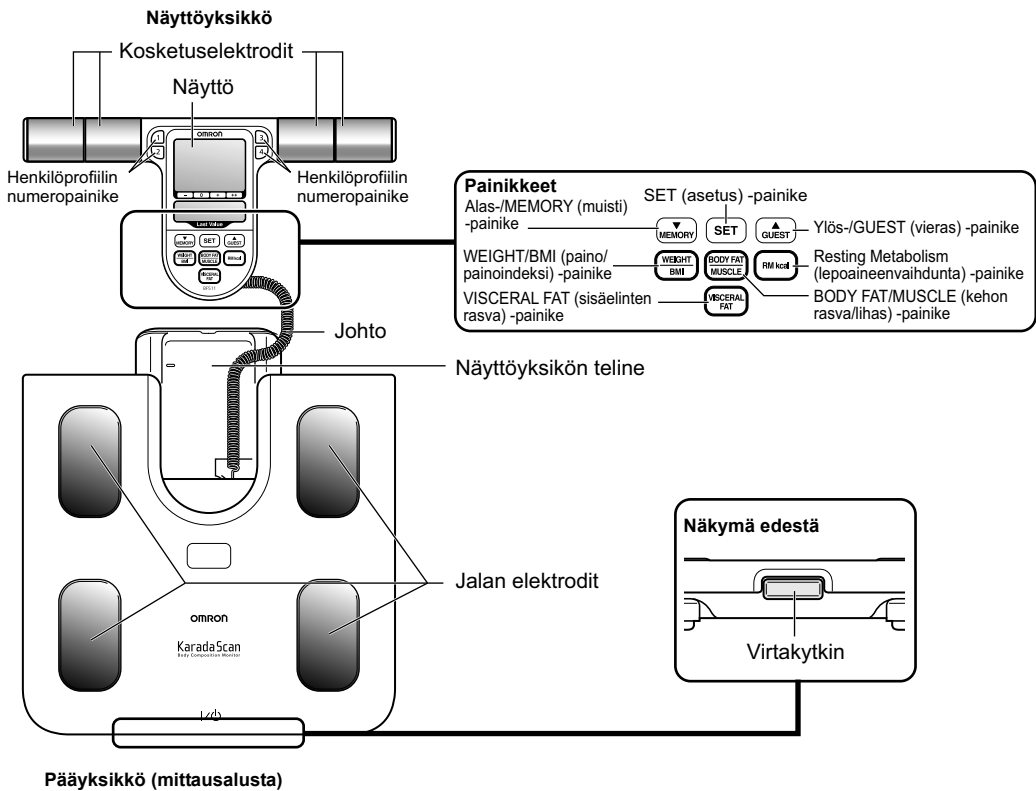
Näyttöyksikkö

Kosketuselektrodit

Näyttö

OMRON

1

2

3

4

Henkilöprofiilin numeropainike

Henkilöprofiilin numeropainike

Last Value

MEMORY

SET

GUEST

WEIGHT BMI

BODY FAT MUSCLE

RM kcal

VISCERAL FAT

Painikkeet

SET (asetus) -painike

Alas-/MEMORY (muisti) -painike

MEMORY

SET

GUEST

Ylös-/GUEST (vieras) -painike

WEIGHT/BMI (paino/ painoindeksi) -painike

WEIGHT BMI

BODY FAT MUSCLE

RM kcal

Resting Metabolism (lepoaineenvaihdunta) -painike

VISCERAL FAT (sisäelinten rasva) -painike

VISCERAL FAT

BODY FAT/MUSCLE (kehon rasva/lihas) -painike

Johto

Näyttöyksikön teline

Näkymä edestä

Jalan elektrodit

OMRON

KaradaScan
Body Composition Monitor

Virtakytkin

Pääyksikkö (mittausalusta)